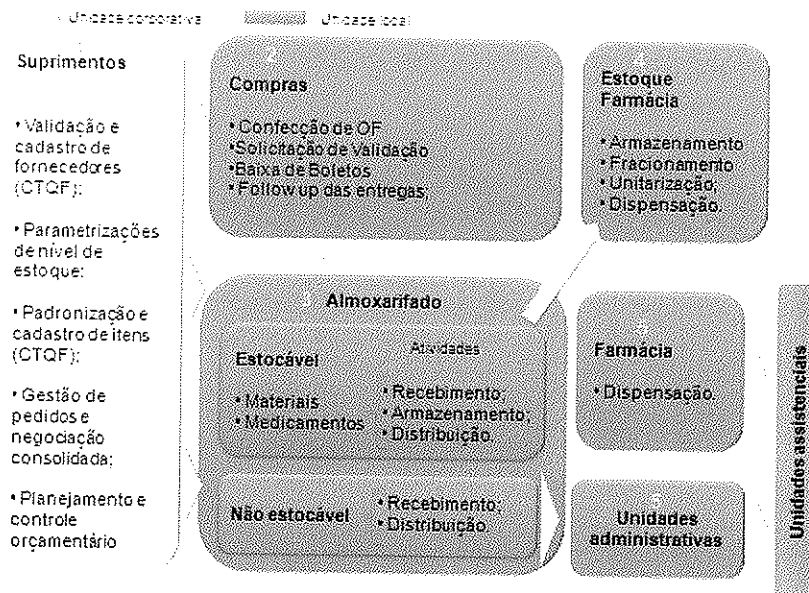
Unidade corporativa Unidade local

Suprimentos

• Validação e cadastro de fornecedores (CTQF);

• Parametrizações de nível de estoque;

• Padronização e cadastro de itens (CTQF);

• Gestão de pedidos e negociação consolidada;

• Planejamento e controle orçamentário

2

Compras

• Confecção de OF
• Solicitação de Validação
• Baixa de Boletos
• Follow up das entregas;

4

Estoque Farmácia

• Armazenamento
• Fracionamento
• Unitarização;
• Dispensação.

3 Almoxarifado

Estocável

Atividades

• Materiais
• Medicamentos

• Recebimento;
• Armazenamento;
• Distribuição.

5

Farmácia

• Dispensação.

Não estocável

• Recebimento;
• Distribuição.

6

Unidades administrativas

Unidades assistenciais